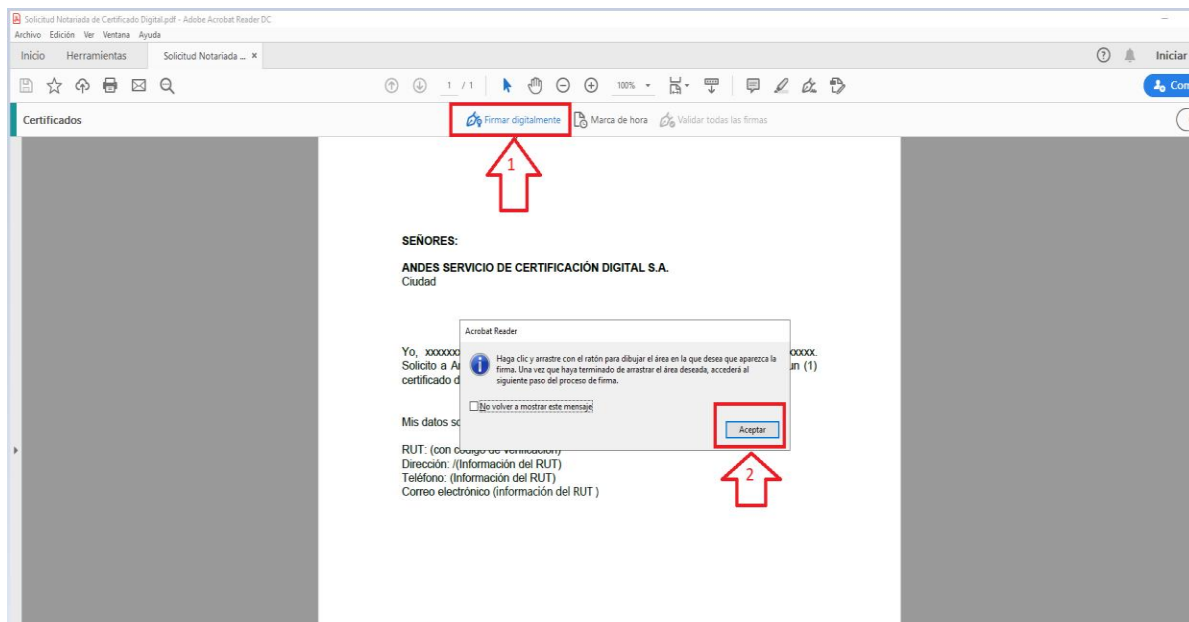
Solicitud Notariada de Certificado Digital.pdf - Adobe Acrobat Reader DC

Archivo Edición Ver Ventana Ayuda

Inicio Herramientas Solicitud Notariada ... ×

Iniciar

1 / 1 100%

Con

Certificados

Firmar digitalmente Marca de hora Validar todas las firmas

1

SEÑORES:

ANDES SERVICIO DE CERTIFICACIÓN DIGITAL S.A.
Ciudad

Yo, xxxxxxx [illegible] xxxxx.
Solicito a A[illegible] un (1) certificado d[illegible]

Mis datos so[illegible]

RUT: (con código de verificación)
Dirección: /(Información del RUT)
Teléfono: (Información del RUT)
Correo electrónico (información del RUT )

Acrobat Reader

Haga clic y arrastre con el ratón para dibujar el área en la que desea que aparezca la firma. Una vez que haya terminado de arrastrar el área deseada, accederá al siguiente paso del proceso de firma.

No volver a mostrar este mensaje

Aceptar

2